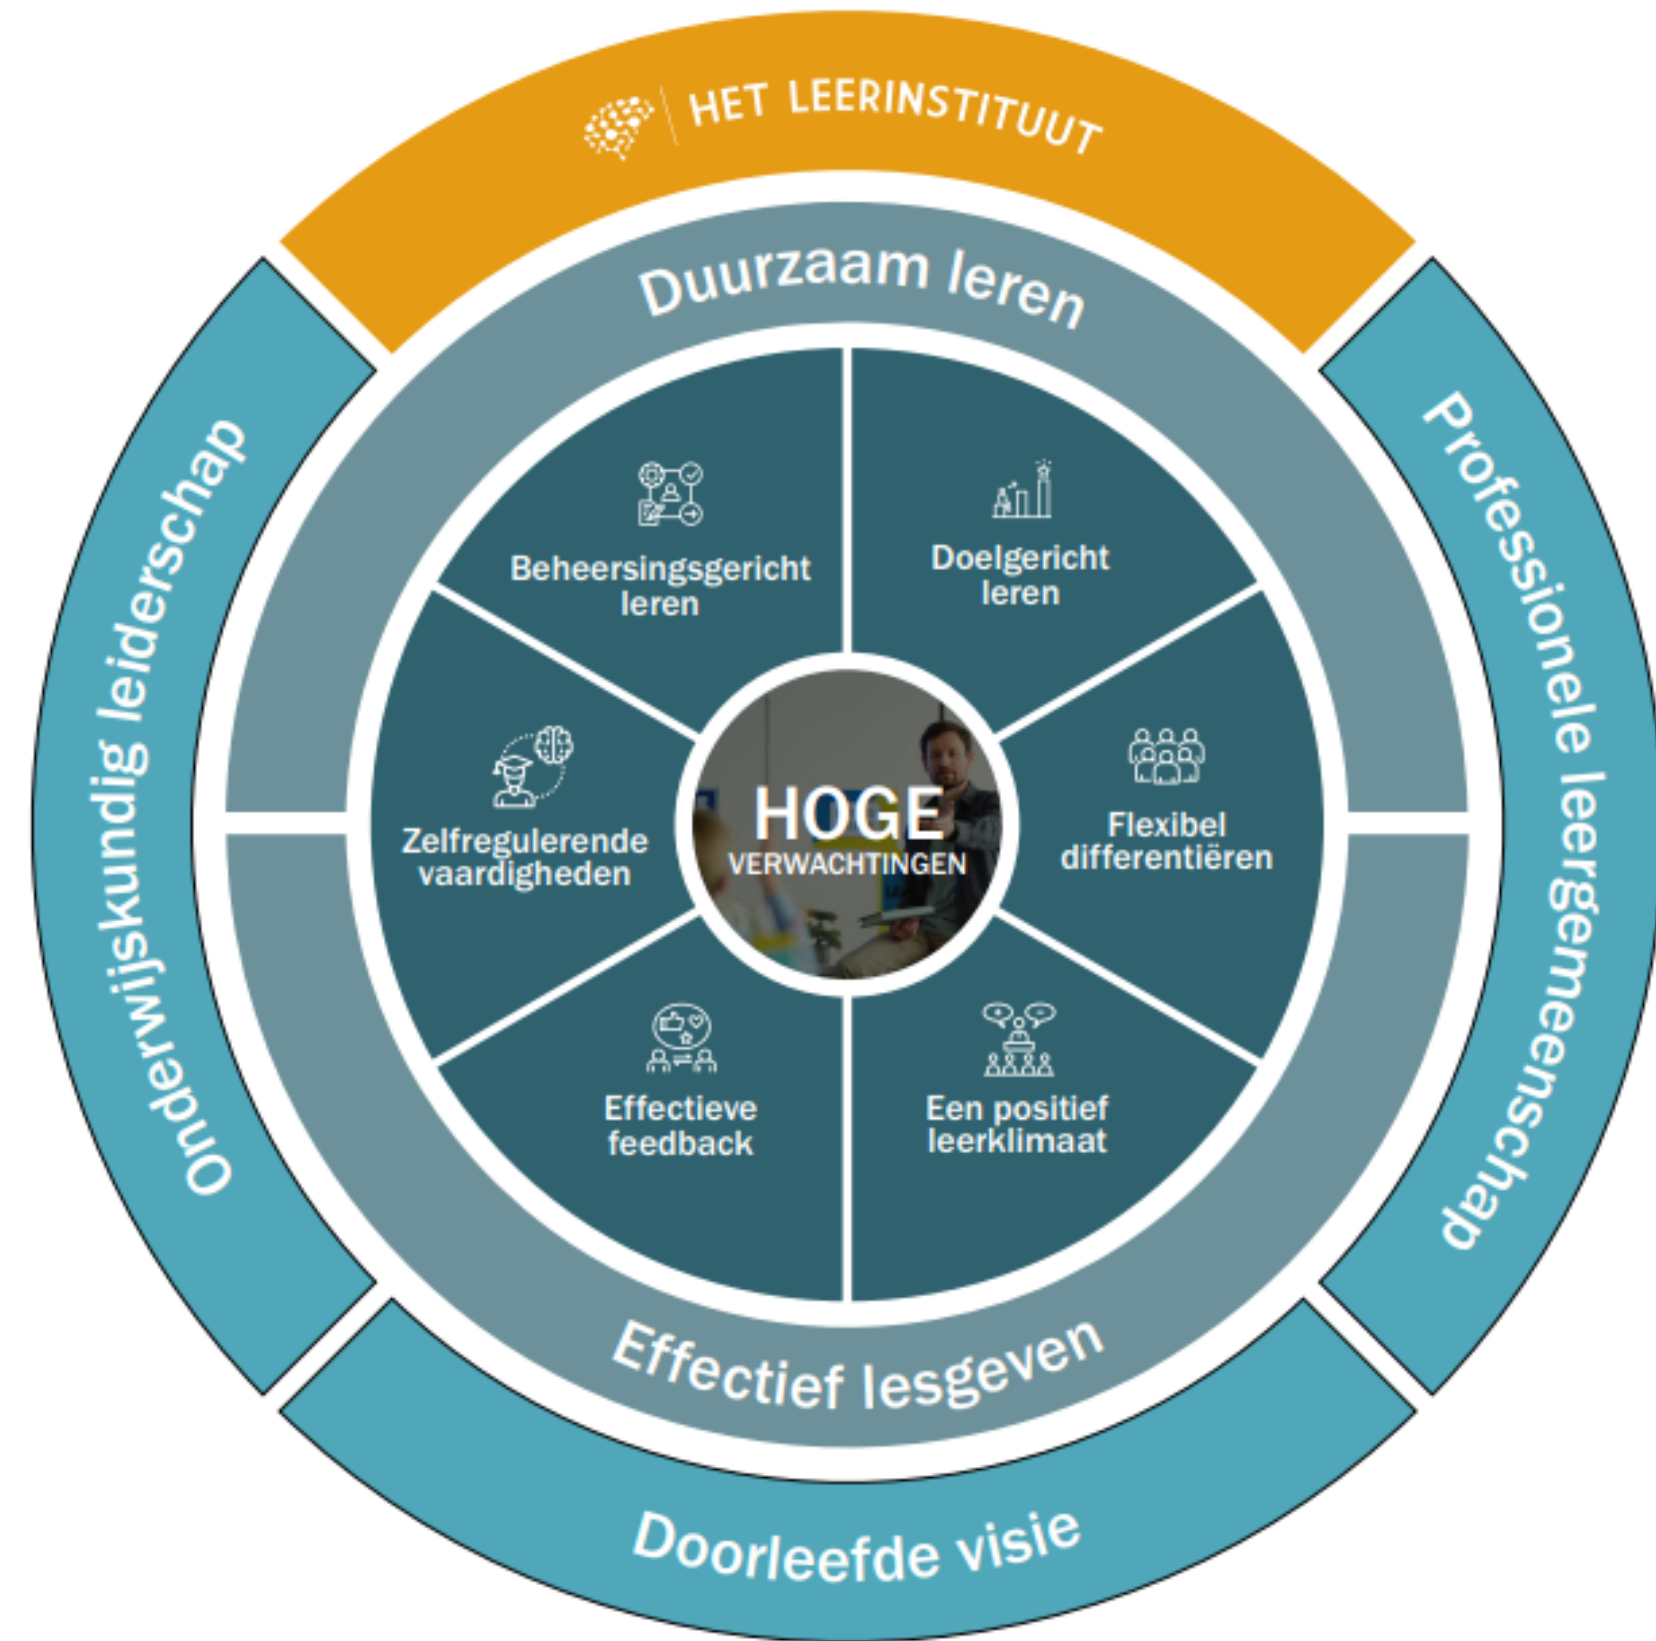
HET LEERINSTITUUT

Duurzaam leren

Onderwijskundig leiderschap

Professionele leergemeenschap

Beheersingsgericht leren

Doelgericht leren

Zelfregulerende vaardigheden

HOGE VERWACHTINGEN

Flexibel differentiëren

Effectieve feedback

Een positief leerklimaat

Effectief lesgeven

Doorleefde visie